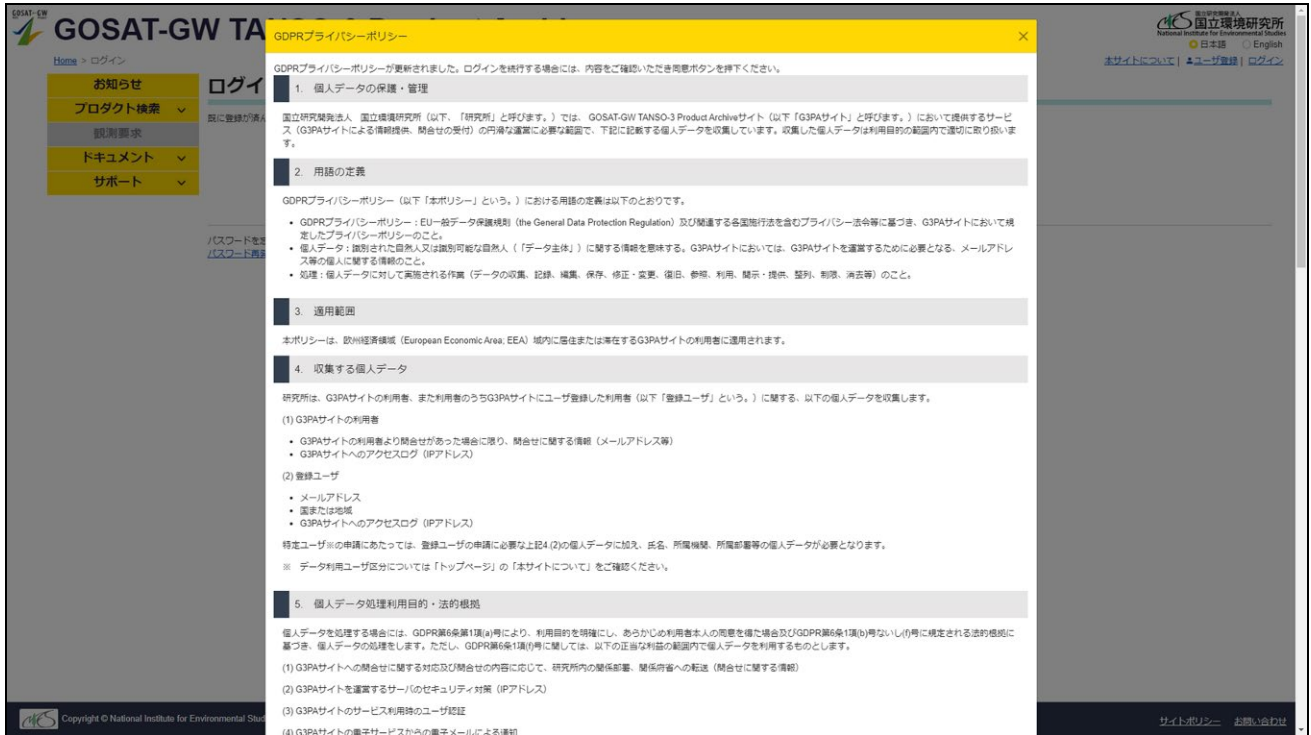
GOSAT-GW

GOSAT-GW TA

国立研究開発法人
国立環境研究所
National Institute for Environmental Studies

日本語 English

Home > ログイン

本サイトについて | ユーザ登録 | ログイン

お知らせ
プロダクト検索
観測要求
ドキュメント
サポート

ログイ

既に登録が済ん

パスワードを忘
パスワード再設

GDPRプライバシーポリシー

×

GDPRプライバシーポリシーが更新されました。ログインを続行する場合には、内容をご確認いただき同意ボタンを押下ください。

1. 個人データの保護・管理

国立研究開発法人 国立環境研究所（以下、「研究所」と呼びます。）では、GOSAT-GW TANSO-3 Product Archiveサイト（以下「G3PAサイト」と呼びます。）において提供するサービス（G3PAサイトによる情報提供、問合せの受付）の円滑な運営に必要な範囲で、下記に記載する個人データを収集しています。収集した個人データは利用目的の範囲内で適切に取り扱います。

2. 用語の定義

GDPRプライバシーポリシー（以下「本ポリシー」という。）における用語の定義は以下のとおりです。

• GDPRプライバシーポリシー：EU一般データ保護規則（the General Data Protection Regulation）及び関連する各国施行法を含むプライバシー法令等に基づき、G3PAサイトにおいて規定したプライバシーポリシーのこと。
• 個人データ：識別された自然人又は識別可能な自然人（「データ主体」）に関する情報を意味する。G3PAサイトにおいては、G3PAサイトを運営するために必要となる、メールアドレス等の個人に関する情報のこと。
• 処理：個人データに対して実施される作業（データの収集、記録、編集、保存、修正・変更、復旧、参照、利用、開示・提供、整列、削除、消去等）のこと。

3. 適用範囲

本ポリシーは、欧州経済領域（European Economic Area; EEA）域内に居住または滞在するG3PAサイトの利用者に適用されます。

4. 収集する個人データ

研究所は、G3PAサイトの利用者、また利用者のうちG3PAサイトにユーザ登録した利用者（以下「登録ユーザ」という。）に関する、以下の個人データを収集します。

(1) G3PAサイトの利用者

• G3PAサイトの利用者より問合せがあった場合に限り、問合せに関する情報（メールアドレス等）
• G3PAサイトへのアクセスログ（IPアドレス）

(2) 登録ユーザ

• メールアドレス
• 国または地域
• G3PAサイトへのアクセスログ（IPアドレス）

特定ユーザ※の申請にあたっては、登録ユーザの申請に必要な上記4.(2)の個人データに加え、氏名、所属機関、所属部署等の個人データが必要となります。

※ データ利用ユーザ区分については「トップページ」の「本サイトについて」をご確認ください。

5. 個人データ処理利用目的・法的根拠

個人データを処理する場合には、GDPR第6条第1項(a)号により、利用目的を明確にし、あらかじめ利用者本人の同意を得た場合及びGDPR第6条1項(b)号ないし(f)号に規定される法的根拠に基づき、個人データの処理をします。ただし、GDPR第6条1項(f)号に関しては、以下の正当な利益の範囲内で個人データを利用するものとします。

(1) G3PAサイトへの問合せに関する対応及び問合せの内容に応じて、研究所内の関係部署、関係府省への転送（問合せに関する情報）

(2) G3PAサイトを運営するサーバのセキュリティ対策（IPアドレス）

(3) G3PAサイトのサービス利用時のユーザ認証

(4) G3PAサイトの電子サービスからの電子メールによる通知

Copyright © National Institute for Environmental Stud

サイトポリシー お問い合わせ